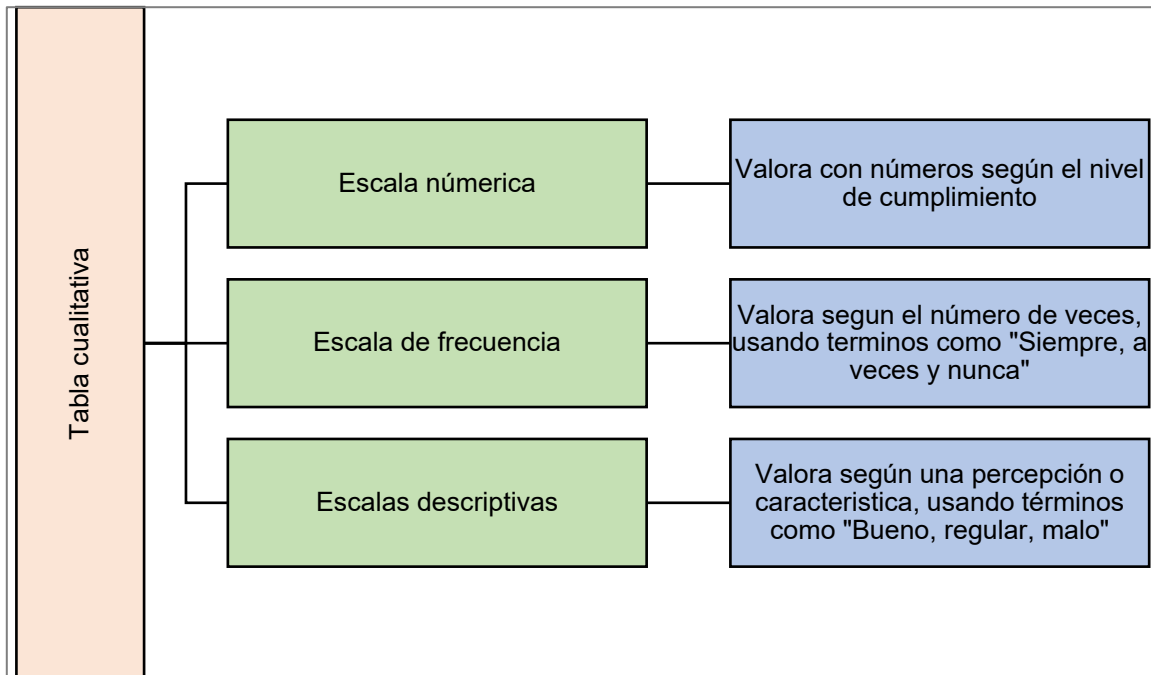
Tabla cualitativa

Escala númerica

Valora con números según el nivel de cumplimiento

Escala de frecuencia

Valora segun el número de veces, usando terminos como "Siempre, a veces y nunca"

Escalas descriptivas

Valora según una percepción o caracteristica, usando términos como "Bueno, regular, malo"